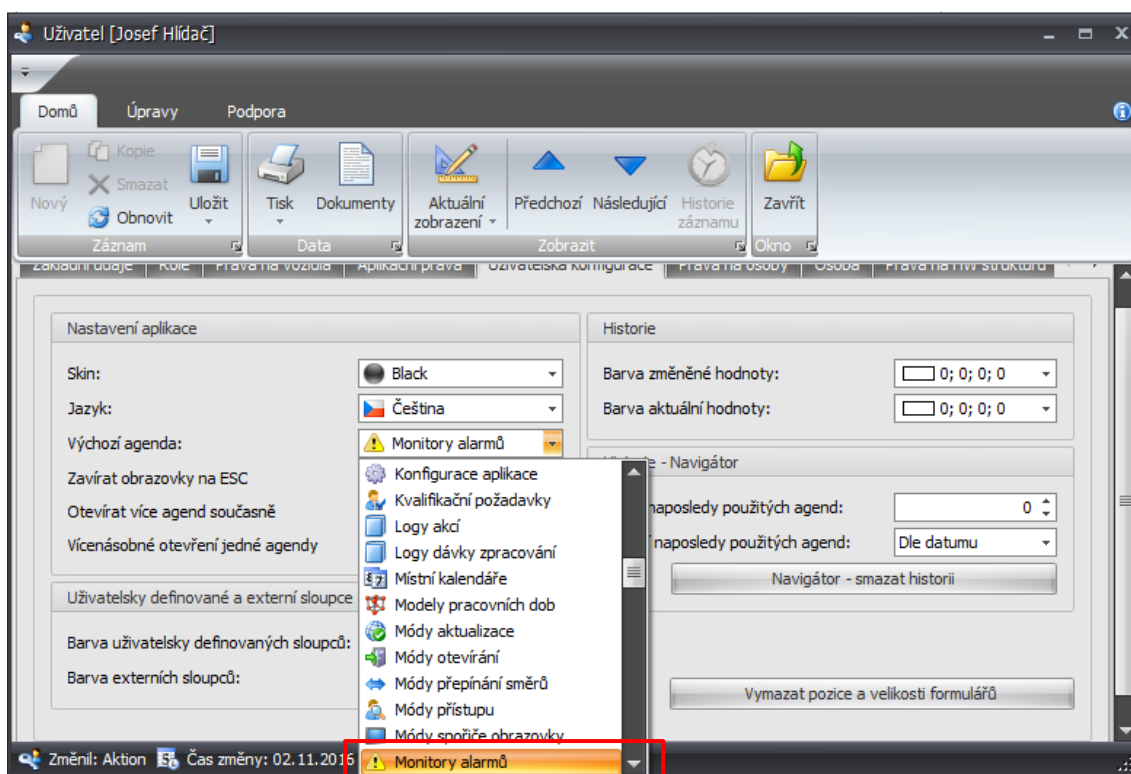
Uživatel [Josef Hlídač]

Domů Úpravy Podpora

Nový Kopie Smazat Obnovit Uložit
Záznam

Tisk Dokumenty
Data

Aktuální zobrazení Předchozí Následující Historie záznamu
Zobrazit

Zavřít
Okno

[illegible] Role Práva na vozidla Aplikační práva Uživatelská konfigurace Práva na osoby Osoba Práva na HW strukturu

Nastavení aplikace

Skin: Black

Jazyk: Čeština

Výchozí agenda: Monitory alarmů

Zavírat obrazovky na ESC

Otevírat více agend současně

Vícenásobné otevření jedné agendy

Konfigurace aplikace
Kvalifikační požadavky
Logy akcí
Logy dávky zpracování
Místní kalendáře
Modely pracovních dob
Módy aktualizace
Módy otevírání
Módy přepínání směrů
Módy přístupu
Módy spořiče obrazovky
Monitory alarmů

Uživatelsky definované a externí sloupce

Barva uživatelsky definovaných sloupců:

Barva externích sloupců:

Historie

Barva změněné hodnoty: 0; 0; 0; 0

Barva aktuální hodnoty: 0; 0; 0; 0

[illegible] - Navigátor

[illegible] naposledy použitých agend: 0

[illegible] naposledy použitých agend: Dle datumu

Navigátor - smazat historii

Vymazat pozice a velikosti formulářů

Změnil: Aktion Čas změny: 02.11.2016